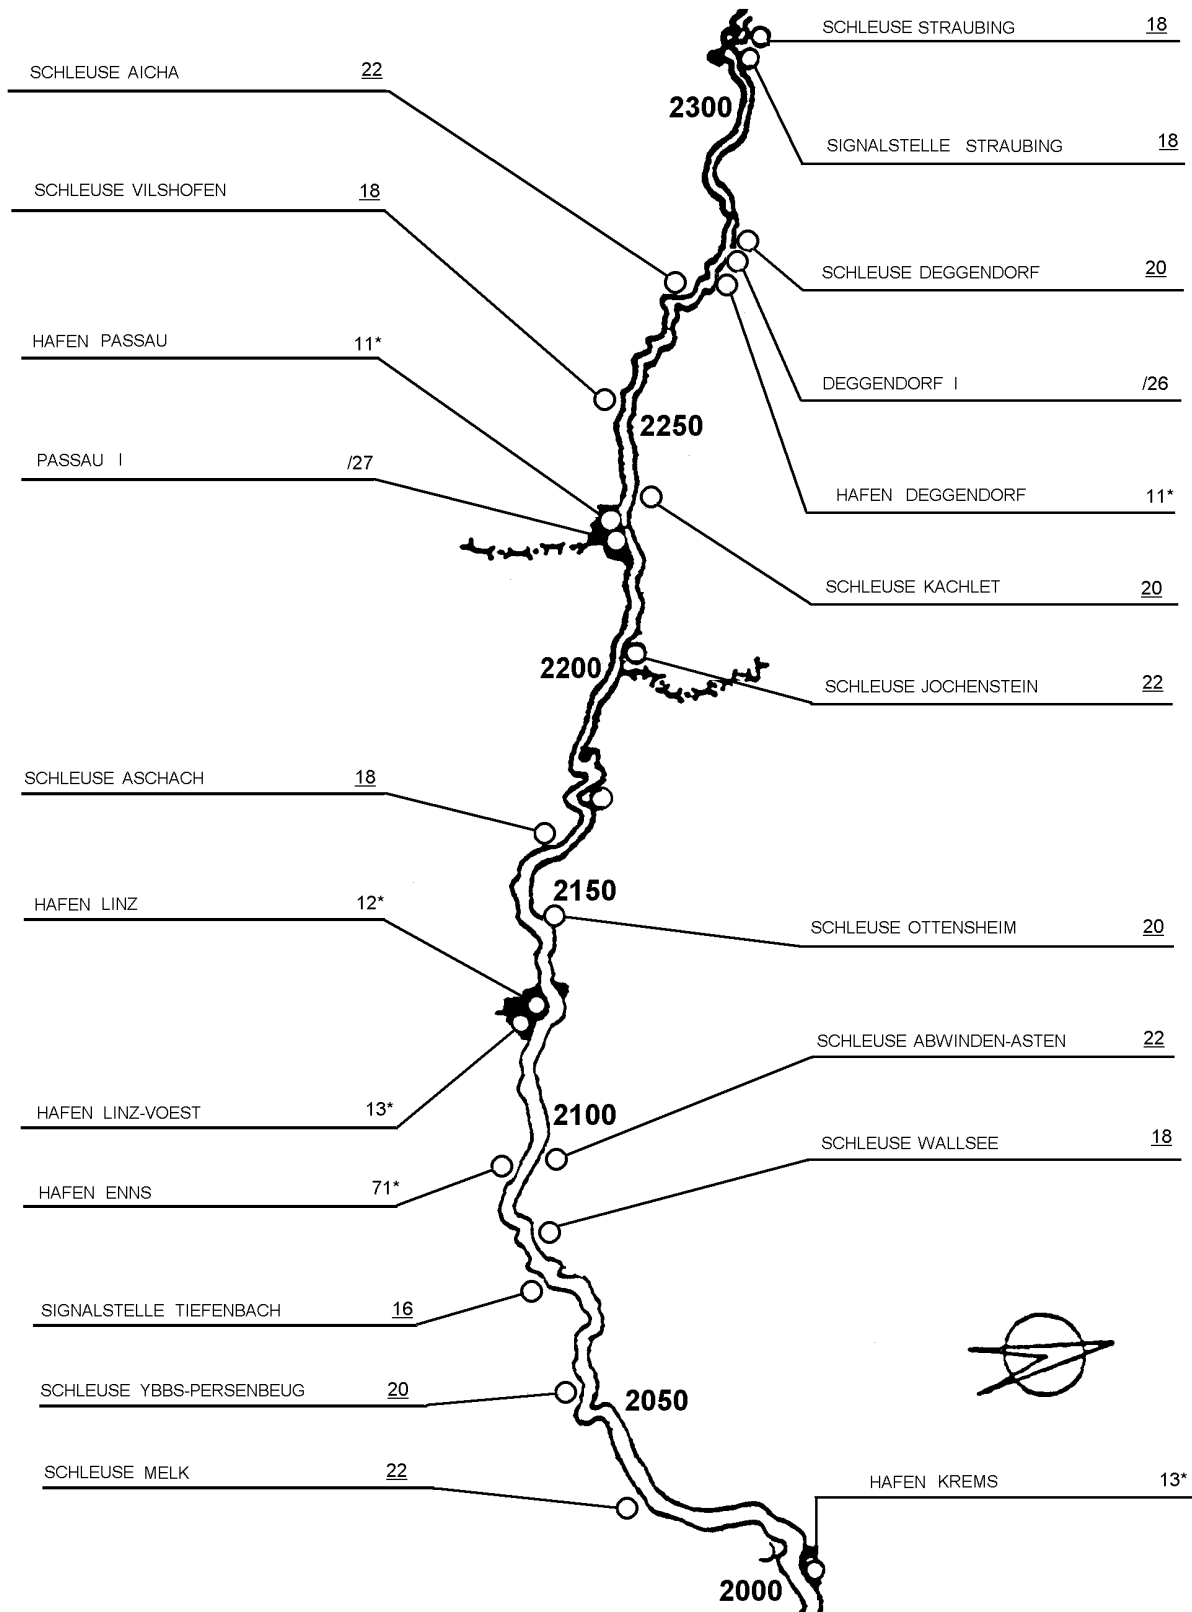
SCHLEUSE STRAUBING 18

SCHLEUSE AICHA 22

2300

SIGNALSTELLE STRAUBING 18

SCHLEUSE VILSHOFEN 18

SCHLEUSE DEGGENDORF 20

HAFEN PASSAU 11*

DEGGENDORF I /26

2250

PASSAU I /27

HAFEN DEGGENDORF 11*

SCHLEUSE KACHLET 20

2200

SCHLEUSE JOCHENSTEIN 22

SCHLEUSE ASCHACH 18

2150

HAFEN LINZ 12*

SCHLEUSE OTTENSHEIM 20

SCHLEUSE ABWINDEN-ASTEN 22

HAFEN LINZ-VOEST 13*

2100

SCHLEUSE WALLSEE 18

HAFEN ENNS 71*

SIGNALSTELLE TIEFENBACH 16

SCHLEUSE YBBS-PERSENBEUG 20

2050

SCHLEUSE MELK 22

HAFEN KREMS 13*

2000